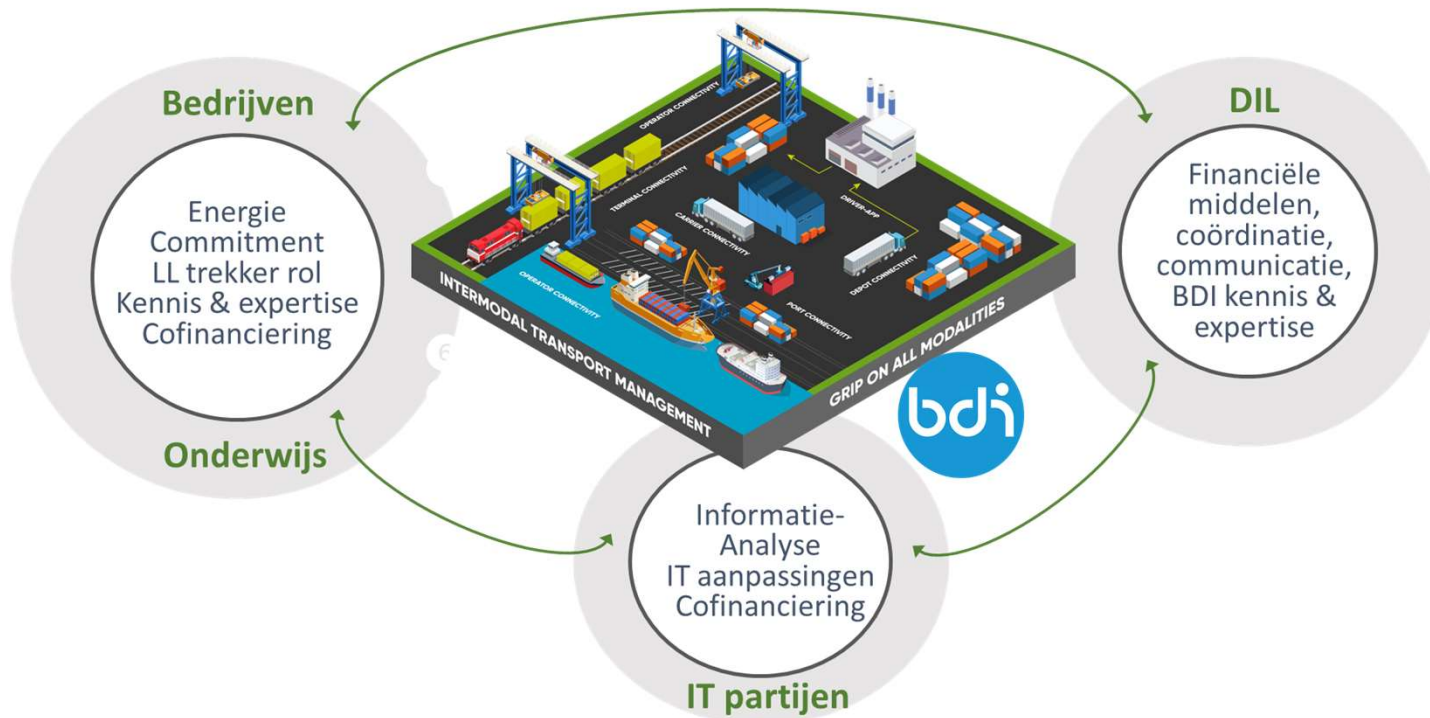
Bedrijven

Energie
Commitment
LL trekker rol
Kennis & expertise
Cofinanciering

Onderwijs

DIL

Financiële middelen, coördinatie, communicatie, BDI kennis & expertise

OPERATOR CONNECTIVITY
TERMINAL CONNECTIVITY
CARRIER CONNECTIVITY
DRIVER-APP
DEPOT CONNECTIVITY
PORT CONNECTIVITY
OPERATOR CONNECTIVITY
INTERMODAL TRANSPORT MANAGEMENT
GRIP ON ALL MODALITIES

bdi

Informatie-
Analyse
IT aanpassingen
Cofinanciering

IT partijen